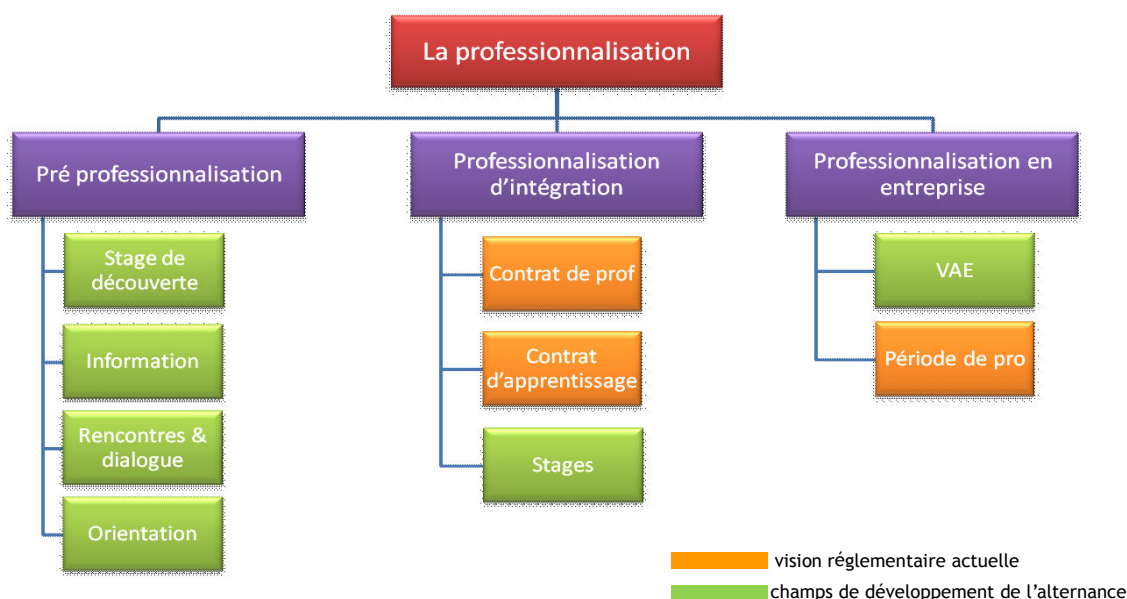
La professionnalisation

Pré professionnalisation

Stage de découverte

Information

Rencontres & dialogue

Orientation

Professionnalisation d'intégration

Contrat de prof

Contrat d'apprentissage

Stages

Professionnalisation en entreprise

VAE

Période de pro

vision réglementaire actuelle

champs de développement de l'alternance